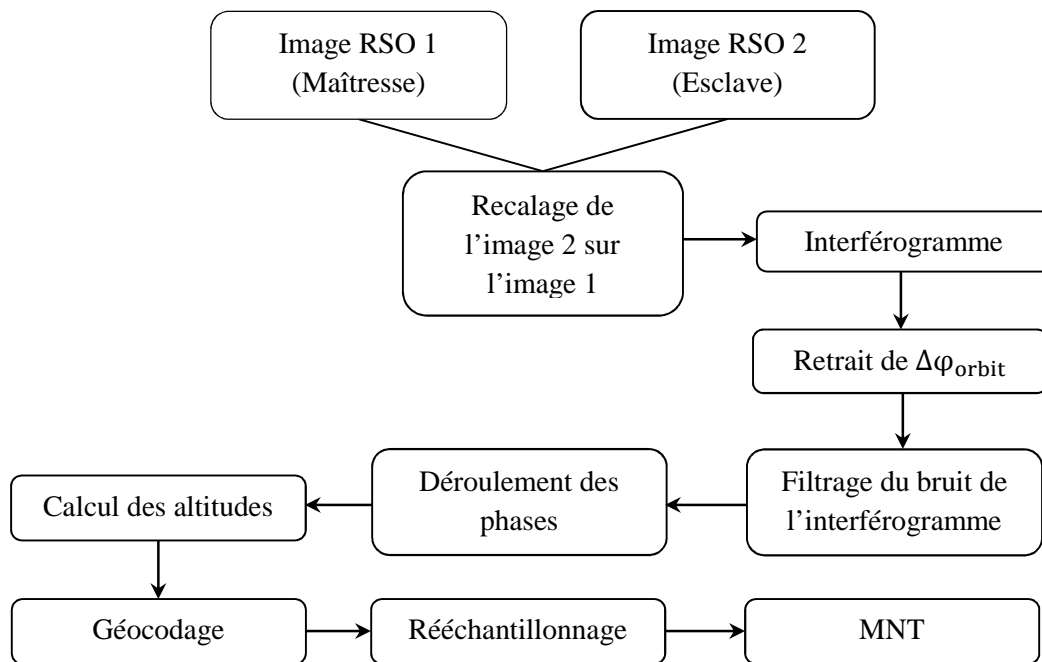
Image RSO 1
(Maîtresse)

Image RSO 2
(Esclave)

Recalage de l'image 2 sur l'image 1

Interférogramme

Retrait de $\Delta\varphi_{\text{orbit}}$

Filtrage du bruit de l'interférogramme

Déroulement des phases

Calcul des altitudes

Géocodage

Rééchantillonnage

MNT